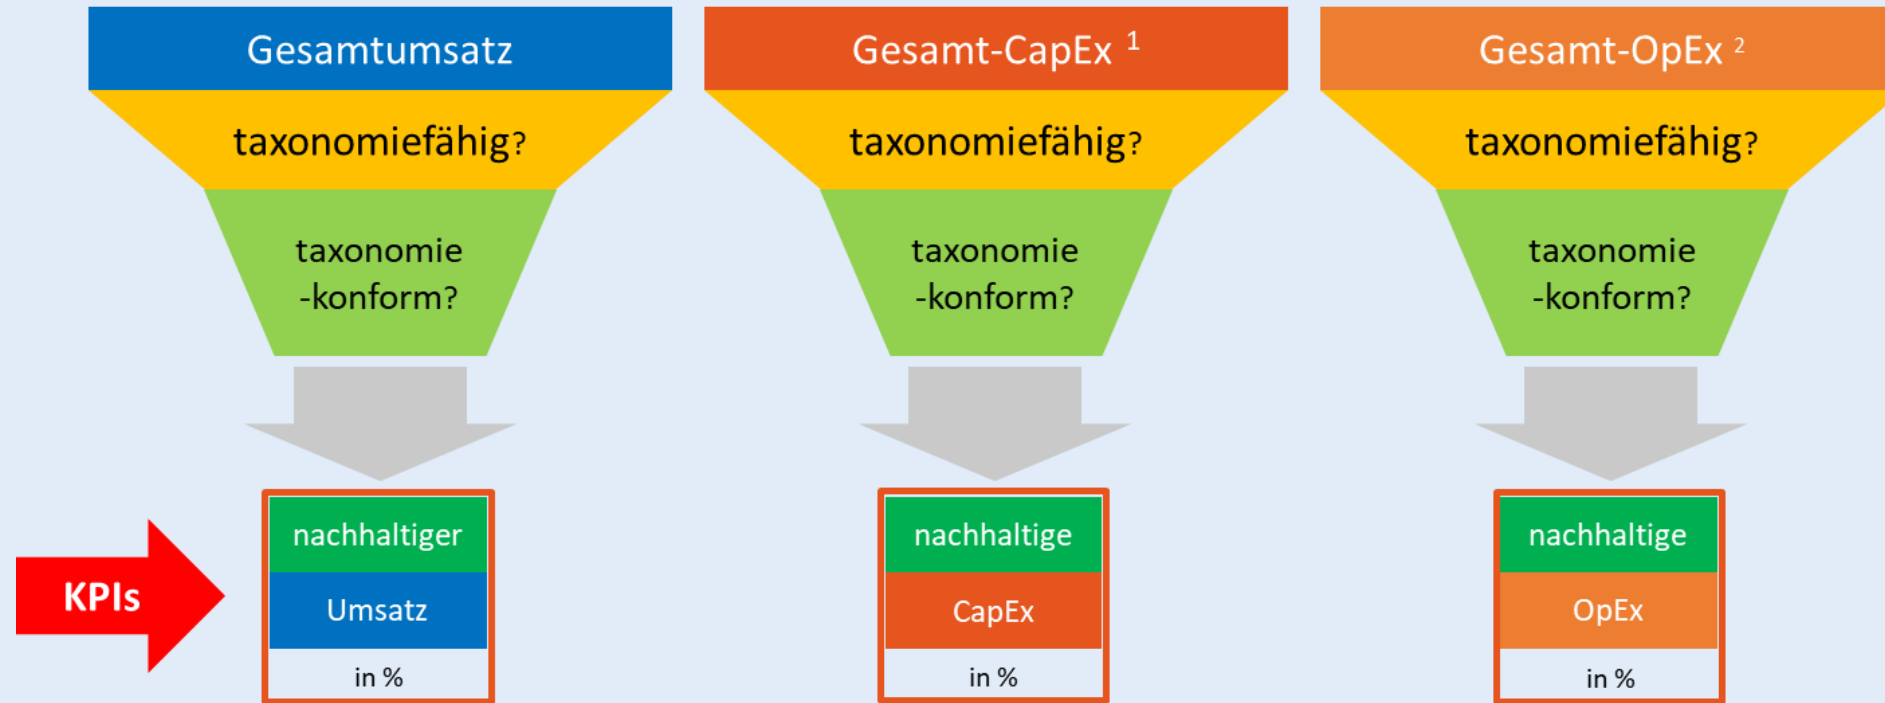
Gesamtumsatz

taxonomiefähig?

taxonomie -konform?

nachhaltiger

Umsatz

in %

Gesamt-CapEx $^1$

taxonomiefähig?

taxonomie -konform?

nachhaltige

CapEx

in %

Gesamt-OpEx $^2$

taxonomiefähig?

taxonomie -konform?

nachhaltige

OpEx

in %

KPIs